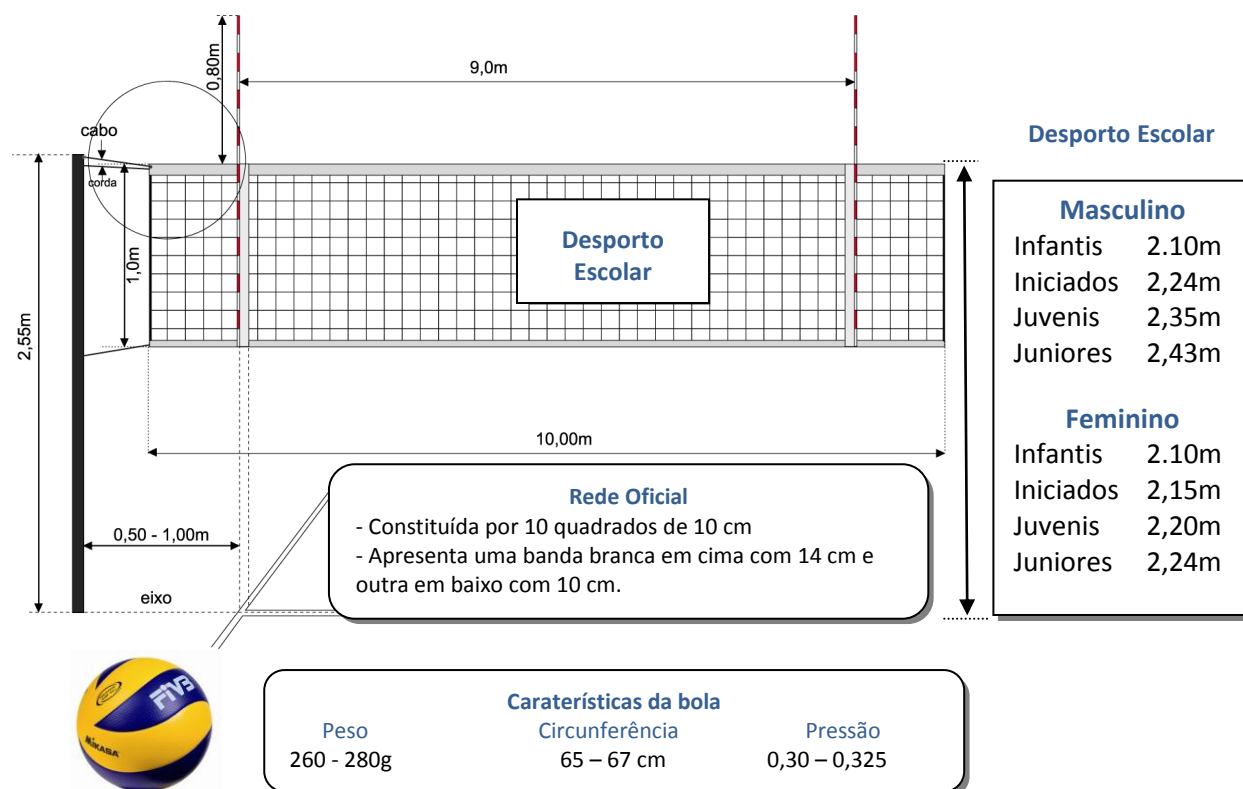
0,80m

9,0m

cabo

corda

1,0m

2,55m

Desporto Escolar

10,00m

0,50 - 1,00m

eixo

Desporto Escolar

| Masculino | |
|---|---|
| Infantis | 2.10m |
| Iniciados | 2,24m |
| Juvenis | 2,35m |
| Juniores | 2,43m |

| Feminino | |
|---|---|
| Infantis | 2.10m |
| Iniciados | 2,15m |
| Juvenis | 2,20m |
| Juniores | 2,24m |

Rede Oficial
- Constituída por 10 quadrados de 10 cm
- Apresenta uma banda branca em cima com 14 cm e outra em baixo com 10 cm.

FIVB
MIKASA

Caraterísticas da bola

| Peso | Circunferência | Pressão |
|---|---|---|
| 260 - 280g | 65 – 67 cm | 0,30 – 0,325 |